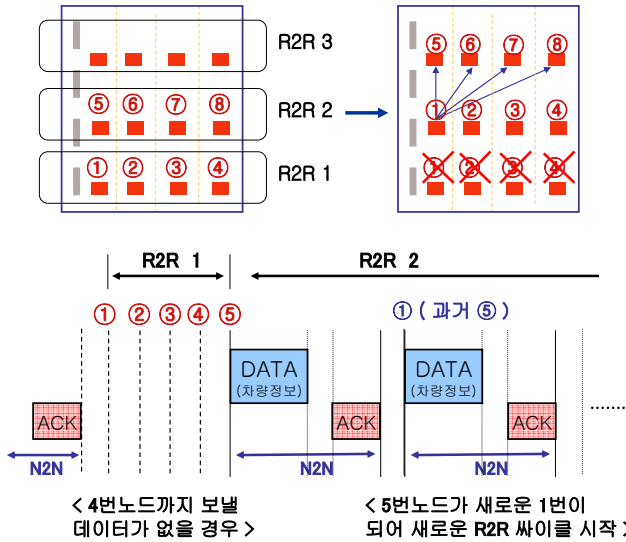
R2R 3
⑤ ⑥ ⑦ ⑧
R2R 2
① ② ③ ④
R2R 1

⑤ ⑥ ⑦ ⑧
① ② ③ ④
① ② ③ ④

R2R 1
R2R 2
① ② ③ ④ ⑤
① ( 과거 ⑤ )
DATA (차량정보)
DATA (차량정보)
ACK
ACK
ACK
......
N2N
N2N
N2N

< 4번노드까지 보낼 데이터가 없을 경우 >

< 5번노드가 새로운 1번이 되어 새로운 R2R 싸이클 시작 >